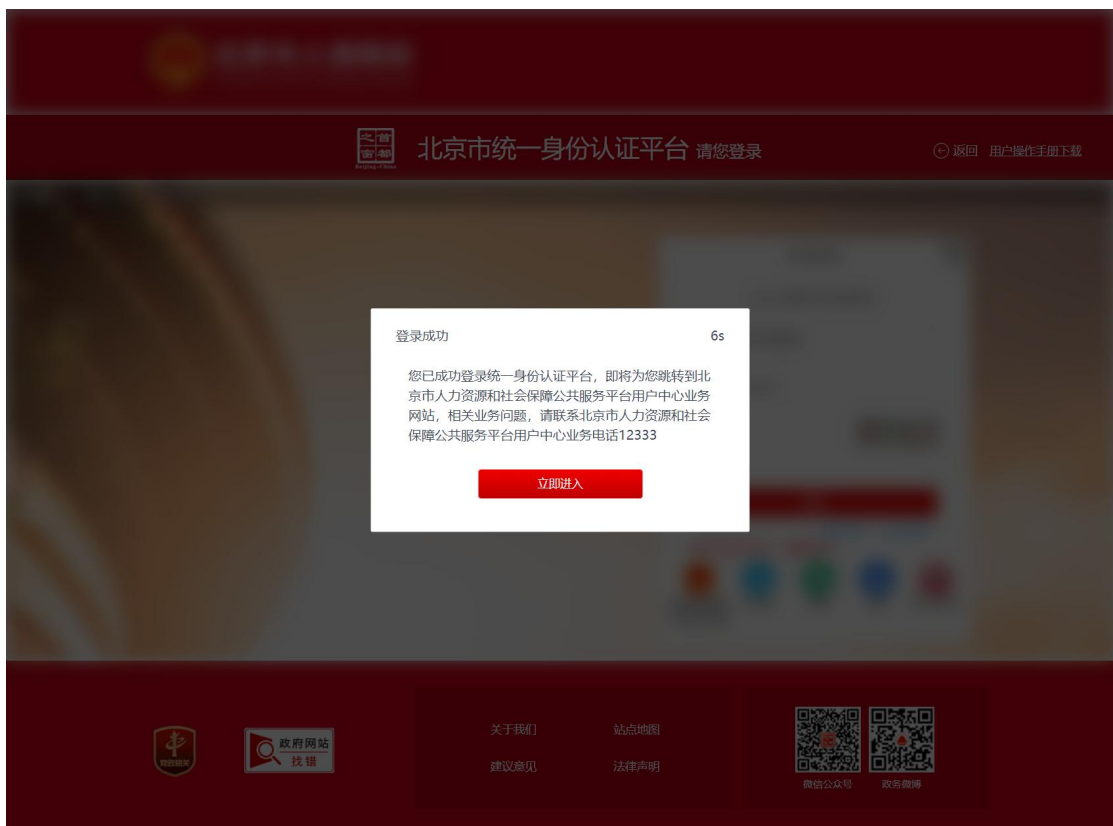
北京市统一身份认证平台 请您登录

返回 用户操作手册下载

登录成功 6s

您已成功登录统一身份认证平台，即将为您跳转到北京市人力资源和社会保障公共服务平台用户中心业务网站，相关业务问题，请联系北京市人力资源和社会保障公共服务平台用户中心业务电话12333

立即进入

政府网站 找错

关于我们 站点地图

建议意见 法律声明

微信公众号 政务微博